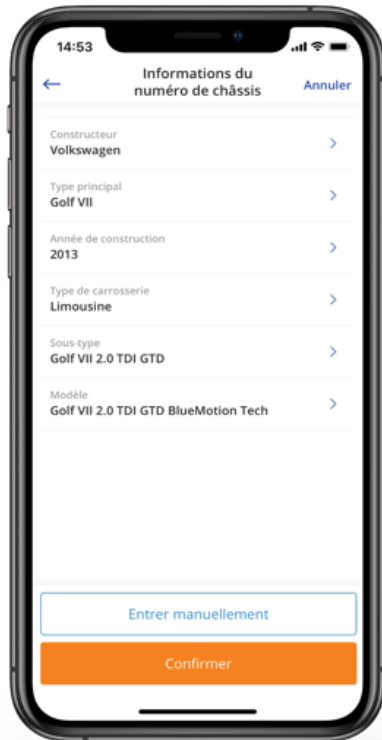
14:53

←

Informations du numéro de châssis

Annuler

Constructeur
Volkswagen

Type principal
Golf VII

Année de construction
2013

Type de carrosserie
Limousine

Sous-type
Golf VII 2.0 TDI GTD

Modèle
Golf VII 2.0 TDI GTD BlueMotion Tech

Entrer manuellement

Confirmer